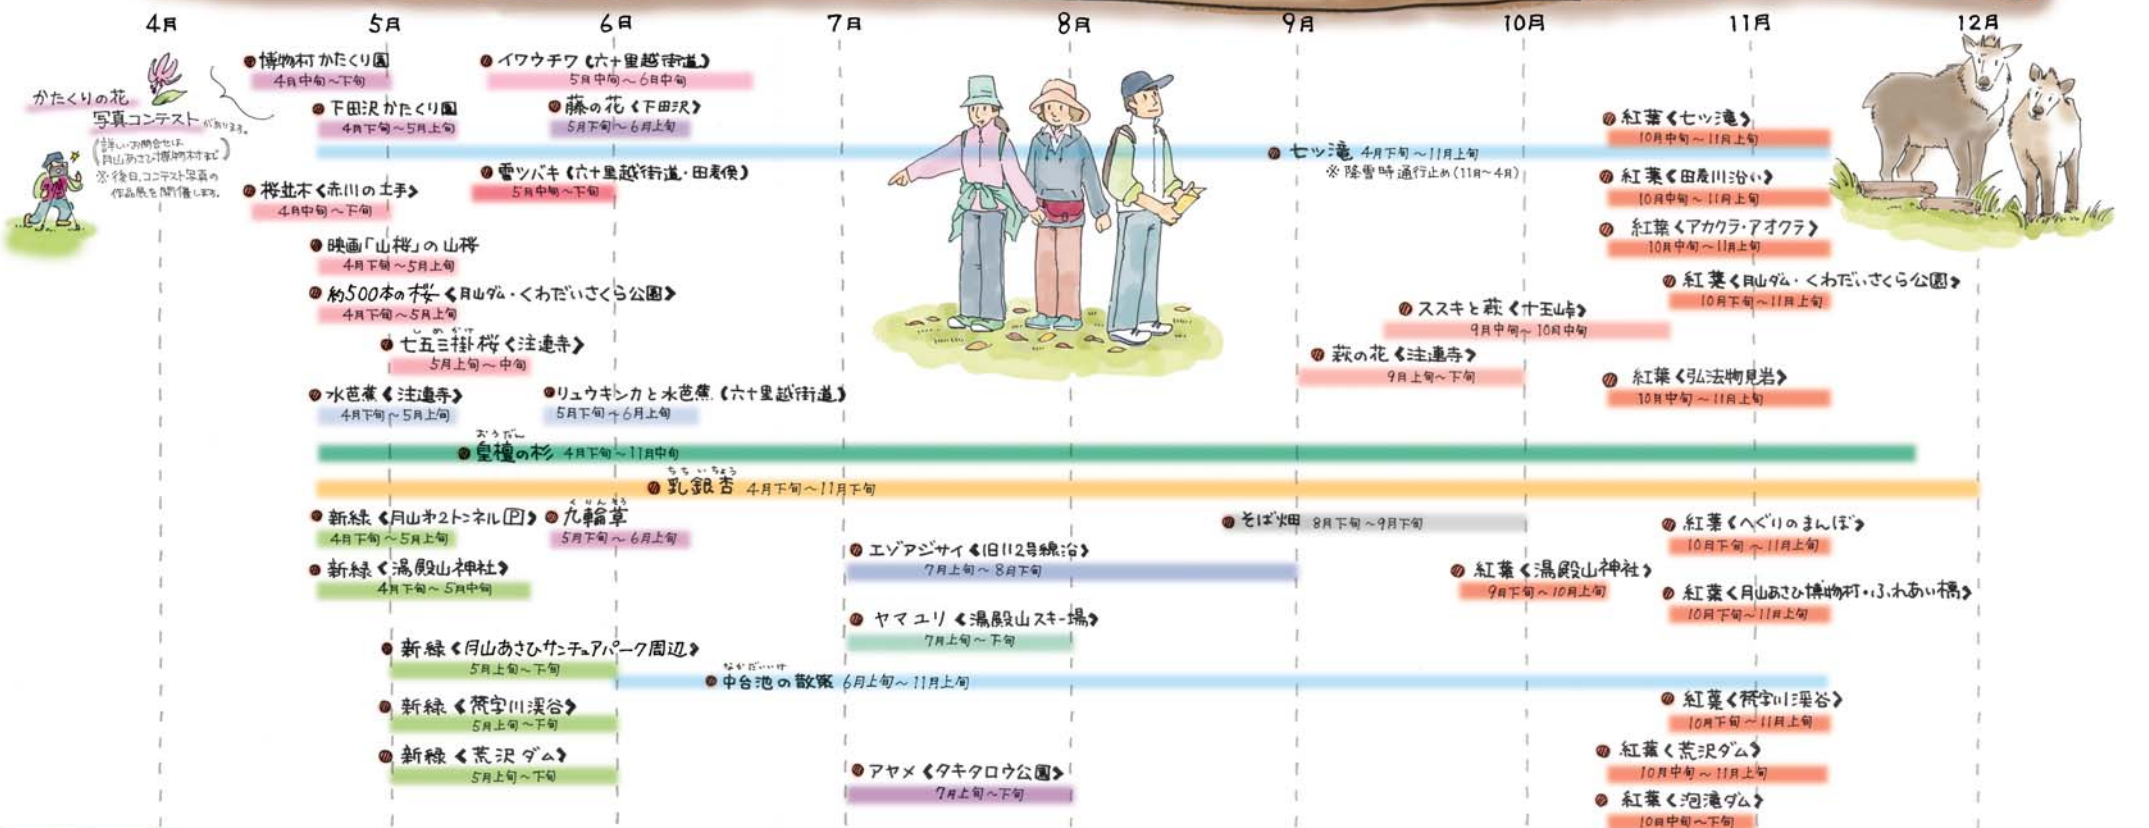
4月　5月　6月　7月　8月　9月　10月　11月　12月

かたくりの花写真コンテストがあります。
(詳しいお問合せは月山あさひ博物村まで)
※後日、コンテスト写真の作品展を開催します。

博物村かたくり園
4月中旬～下旬

下田沢かたくり園
4月下旬～5月上旬

桜並木〈赤川の土手〉
4月中旬～下旬

映画「山桜」の山桜
4月下旬～5月上旬

約500本の桜〈月山ダム・くわだいさくら公園〉
4月下旬～5月上旬

七五三掛桜〈注連寺〉
5月上旬～中旬

水芭蕉〈注連寺〉
4月下旬～5月上旬

イワウチワ〈六十里越街道〉
5月中旬～6月中旬

藤の花〈下田沢〉
5月下旬～6月上旬

雪ツバキ〈六十里越街道・田麦俣〉
5月中旬～下旬

リュウキンカと水芭蕉〈六十里越街道〉
5月下旬～6月上旬

七ツ滝 4月下旬～11月上旬
※降雪時通行止め(11月～4月)

皇壇の杉 4月下旬～11月中旬

乳銀杏 4月下旬～11月下旬

新緑〈月山第2トンネル口〉
4月下旬～5月上旬

九輪草
5月下旬～6月上旬

新緑〈湯殿山神社〉
4月下旬～5月中旬

新緑〈月山あさひサンチュアパーク周辺〉
5月上旬～下旬

中台池の散策 6月上旬～11月上旬

新緑〈梵字川渓谷〉
5月上旬～下旬

新緑〈荒沢ダム〉
5月上旬～下旬

エゾアジサイ〈旧112号線沿〉
7月上旬～8月下旬

ヤマユリ〈湯殿山スキー場〉
7月上旬～下旬

アヤメ〈タキタロウ公園〉
7月上旬～下旬

ススキと萩〈十王峠〉
9月中旬～10月中旬

萩の花〈注連寺〉
9月上旬～下旬

そば畑 8月下旬～9月下旬

紅葉〈湯殿山神社〉
9月下旬～10月上旬

紅葉〈七ツ滝〉
10月中旬～11月上旬

紅葉〈田麦川沿い〉
10月中旬～11月上旬

紅葉〈アカクラ・アオクラ〉
10月中旬～11月上旬

紅葉〈月山ダム・くわだいさくら公園〉
10月下旬～11月上旬

紅葉〈弘法物見岩〉
10月中旬～11月上旬

紅葉〈へぐりのまんぼ〉
10月下旬～11月上旬

紅葉〈月山あさひ博物村・ふれあい橋〉
10月下旬～11月上旬

紅葉〈梵字川渓谷〉
10月下旬～11月上旬

紅葉〈荒沢ダム〉
10月中旬～11月上旬

紅葉〈泡滝ダム〉
10月中旬～下旬